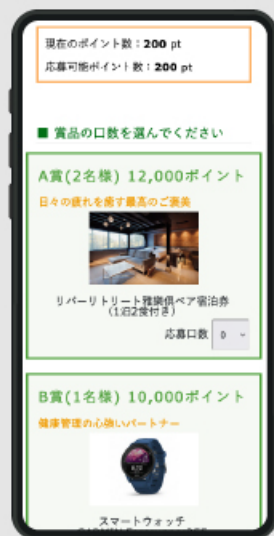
現在のポイント数：200 pt
応募可能ポイント数：200 pt

■ 賞品の口数を選んでください

A賞(2名様) 12,000ポイント
日々の疲れを癒す最高のご褒美

リバーリトリート雅樂倶ペア宿泊券
(1泊2食付き)

応募口数 0

B賞(1名様) 10,000ポイント
健康管理の心強いパートナー

スマートウォッチ
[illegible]